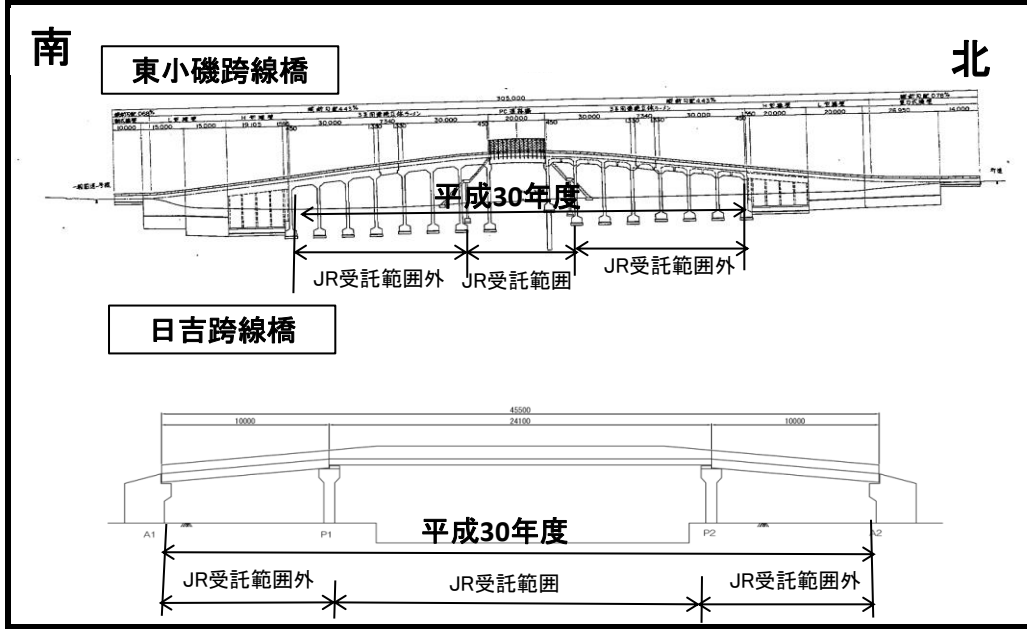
南

東小磯跨線橋

北

305,000

縦断勾配4.43%

縦断勾配4.43%

10,000 15,000 15,000 19,103 30,000 30,000 20,000 30,000 30,000 20,000 20,000 26,950 14,000

1330 2340 1330 1330 2340 1330

450 450 450 450

PC連続桁

平成30年度

JR受託範囲外

JR受託範囲

JR受託範囲外

日吉跨線橋

45500

10000 24100 10000

A1 P1 P2 A2

平成30年度

JR受託範囲外

JR受託範囲

JR受託範囲外